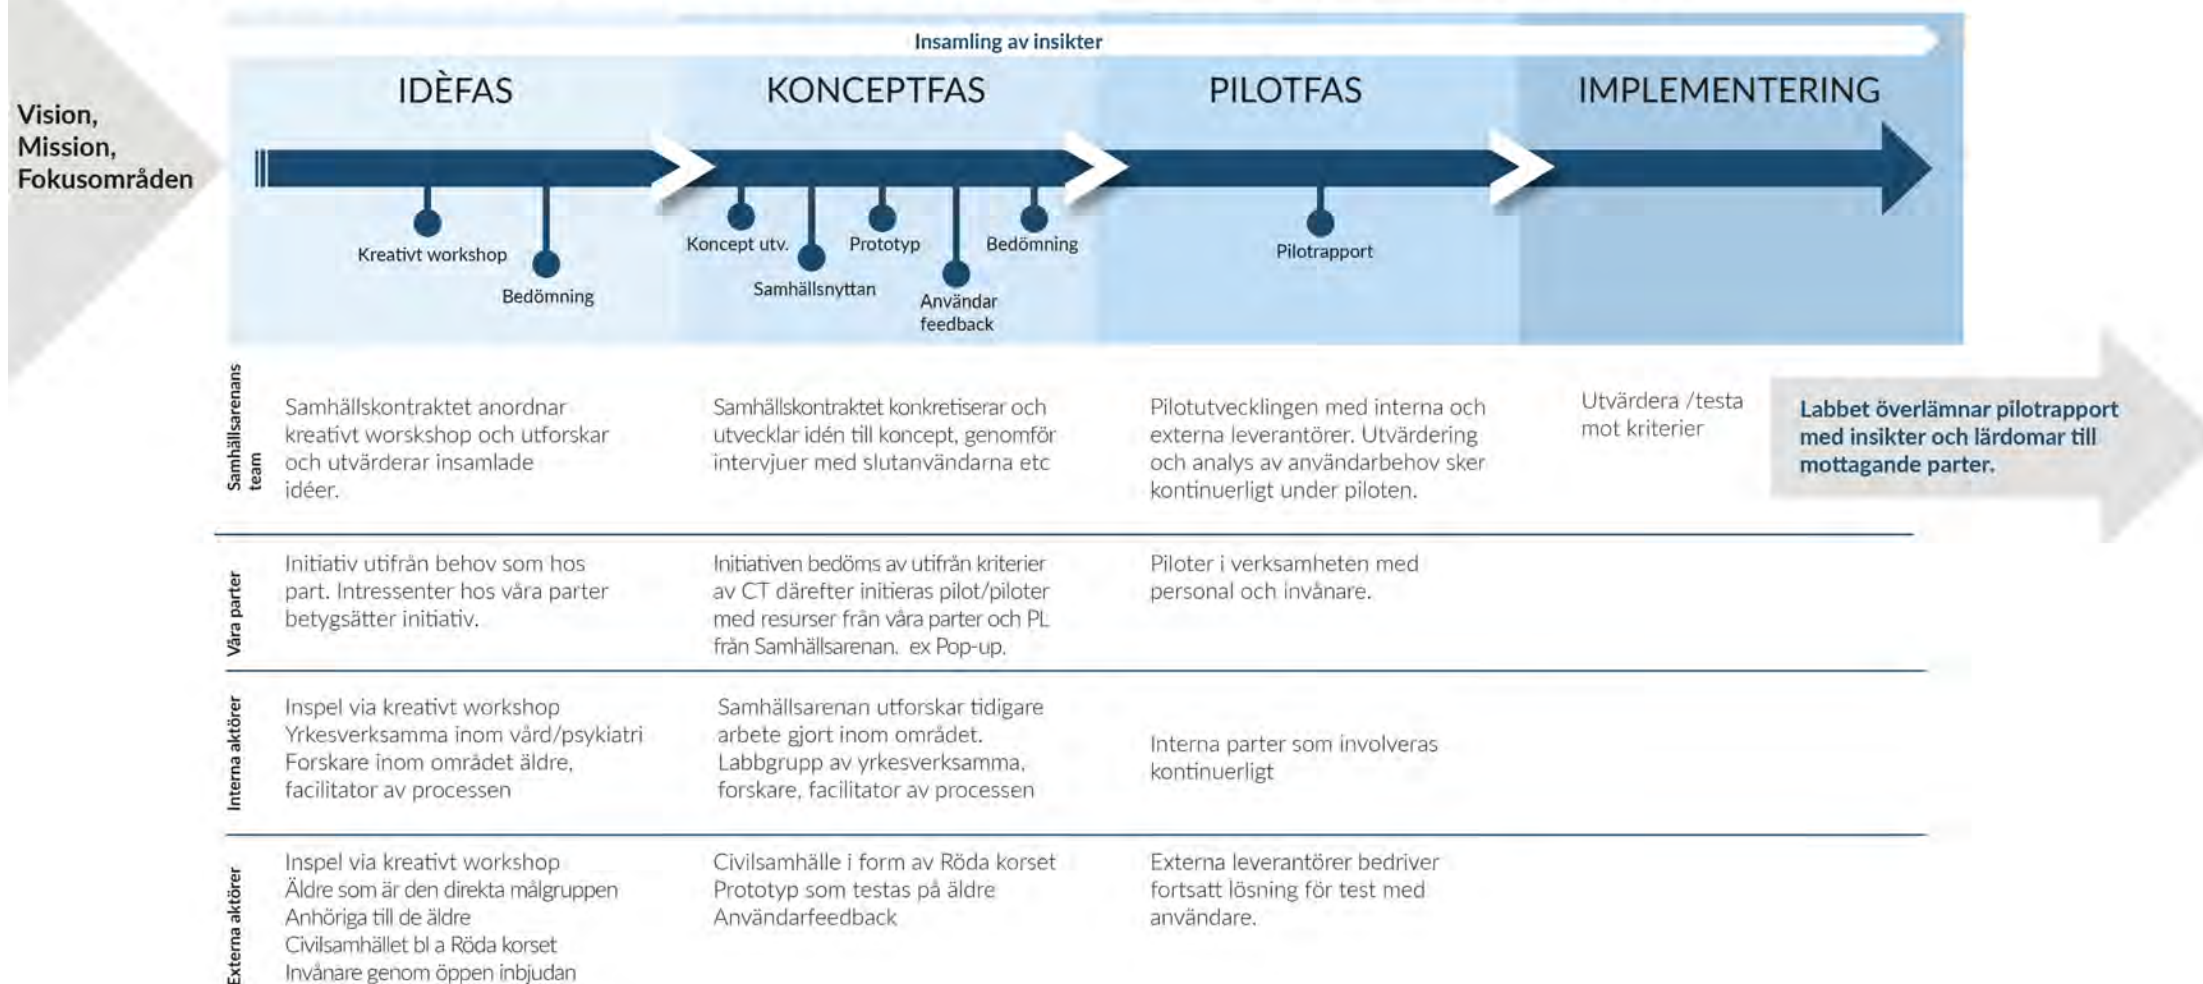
Vision, Mission, Fokusområden

Insamling av insikter

IDÈFAS

KONCEPTFAS

PILOTFAS

IMPLEMENTERING

Kreativt workshop

Bedömning

Koncept utv.

Samhällsnyttan

Prototyp

Användar feedback

Bedömning

Pilotrapport

| | IDÈFAS | KONCEPTFAS | PILOTFAS | IMPLEMENTERING |
|---|---|---|---|---|
| Samhällsarenans team | Samhällskontraktet anordnar kreativt worskshop och utforskar och utvärderar insamlade idéer. | Samhällskontraktet konkretiserar och utvecklar idén till koncept, genomför intervjuer med slutanvändarna etc | Pilotutvecklingen med interna och externa leverantörer. Utvärdering och analys av användarbehov sker kontinuerligt under piloten. | Utvärdera /testa mot kriterier |
| Våra parter | Initiativ utifrån behov som hos part. Intressenter hos våra parter betygsätter initiativ. | Initiativen bedöms av utifrån kriterier av CT därefter initieras pilot/piloter med resurser från våra parter och PL från Samhällsarenan. ex Pop-up. | Piloter i verksamheten med personal och invånare. | |
| Interna aktörer | Inspel via kreativt workshop Yrkesverksamma inom vård/psykiatri Forskare inom området äldre, facilitator av processen | Samhällsarenan utforskar tidigare arbete gjort inom området. Labbgrupp av yrkesverksamma, forskare, facilitator av processen | Interna parter som involveras kontinuerligt | |
| Externa aktörer | Inspel via kreativt workshop Äldre som är den direkta målgruppen Anhöriga till de äldre Civilsamhället bl a Röda korset Invånare genom öppen inbjudan | Civilsamhälle i form av Röda korset Prototyp som testas på äldre Användarfeedback | Externa leverantörer bedriver fortsatt lösning för test med användare. | |

Labbet överlämnar pilotrapport med insikter och lärdomar till mottagande parter.